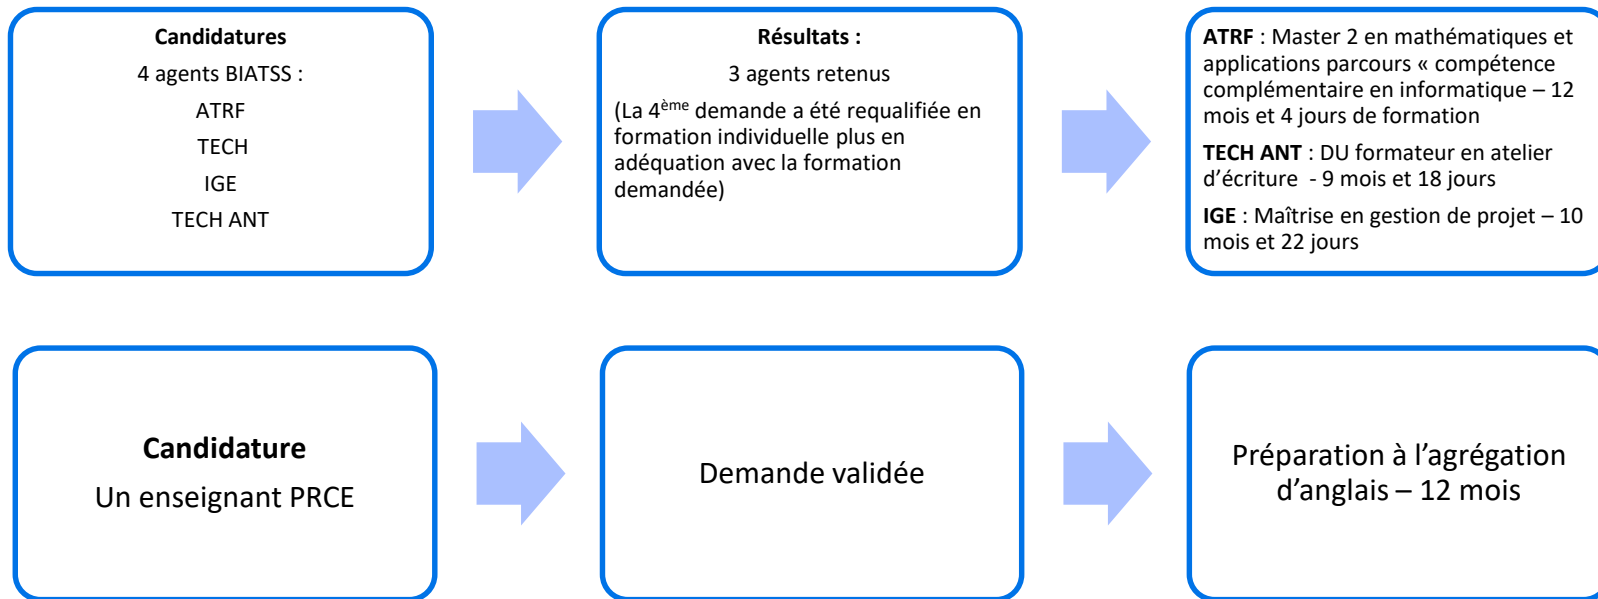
Candidatures

4 agents BIATSS :

ATRF

TECH

IGE

TECH ANT

Résultats :

3 agents retenus

(La 4$^{ème}$ demande a été requalifiée en formation individuelle plus en adéquation avec la formation demandée)

ATRF : Master 2 en mathématiques et applications parcours « compétence complémentaire en informatique – 12 mois et 4 jours de formation

TECH ANT : DU formateur en atelier d'écriture - 9 mois et 18 jours

IGE : Maîtrise en gestion de projet – 10 mois et 22 jours

Candidature

Un enseignant PRCE

Demande validée

Préparation à l'agrégation d'anglais – 12 mois